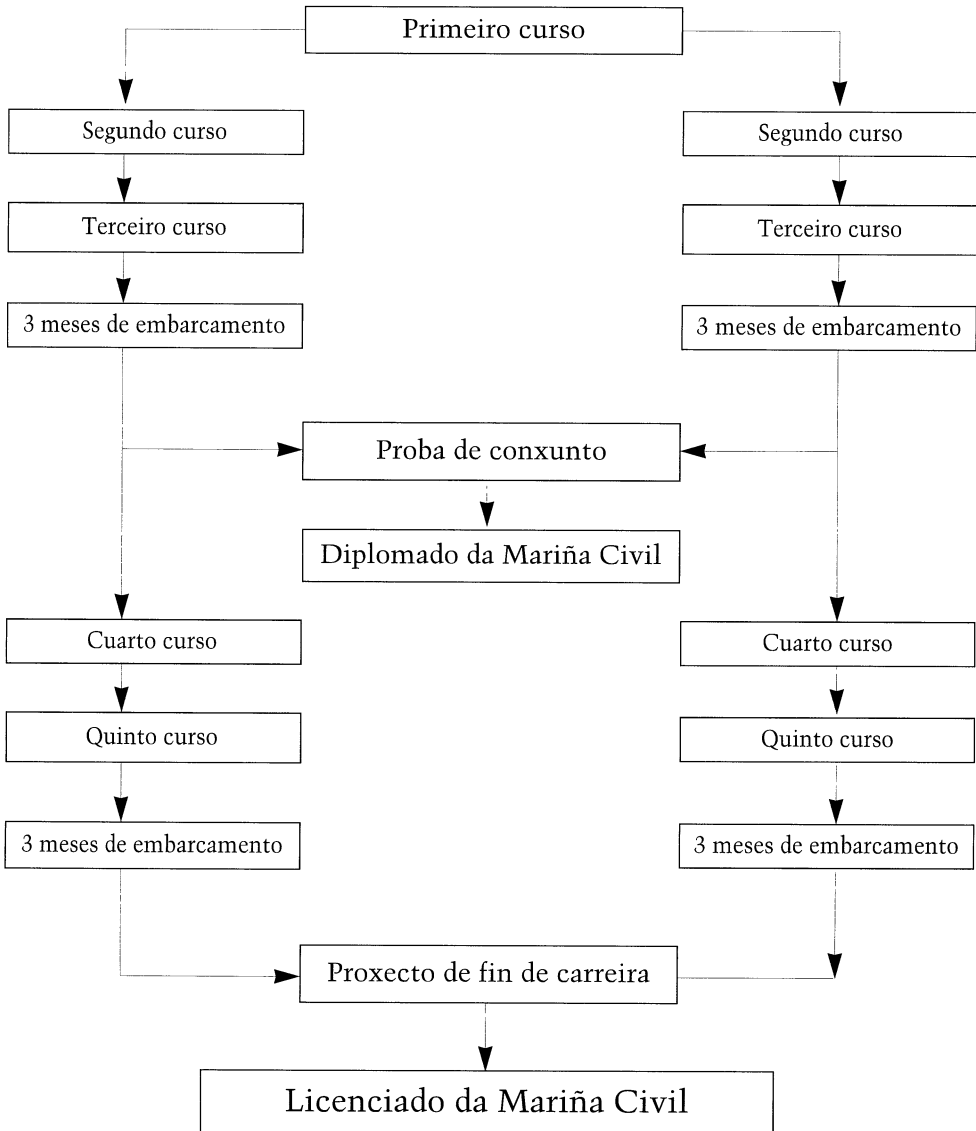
Primeiro curso

Segundo curso

Terceiro curso

3 meses de embarcamento

Segundo curso

Terceiro curso

3 meses de embarcamento

Proba de conxunto

Diplomado da Mariña Civil

Cuarto curso

Quinto curso

3 meses de embarcamento

Cuarto curso

Quinto curso

3 meses de embarcamento

Proxecto de fin de carreira

Licenciado da Mariña Civil